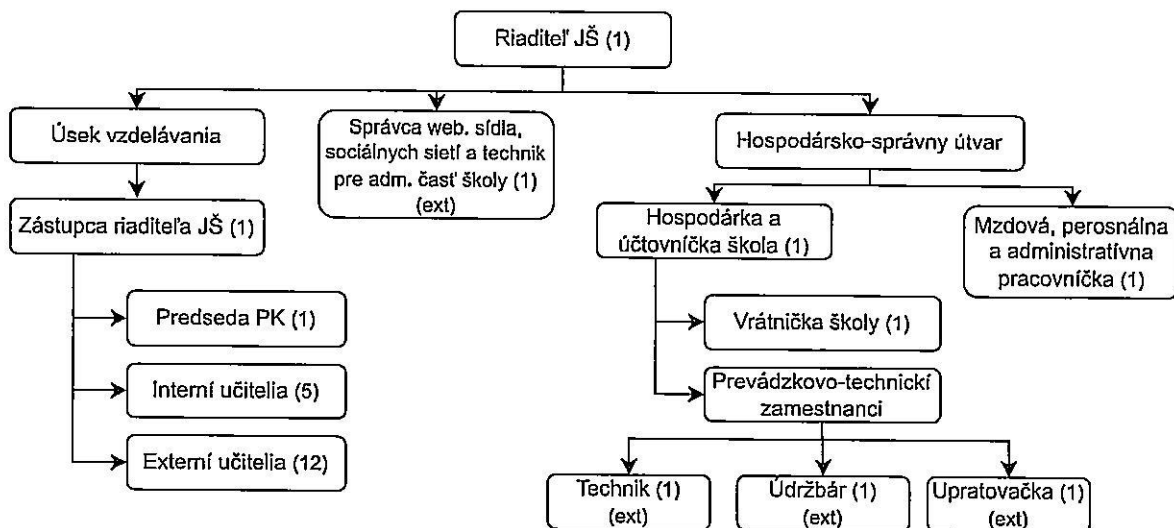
Riaditeľ JŠ (1)

Úsek vzdelávania

Správca web. sídla, sociálnych sietí a technik pre adm. časť školy (1) (ext)

Hospodársko-správny útvar

Zástupca riaditeľa JŠ (1)

Hospodárka a účtovníčka škola (1)

Mzdová, perosnálna a administratívna pracovníčka (1)

Predseda PK (1)

Interní učitelia (5)

Externí učitelia (12)

Vrátnička školy (1)

Prevádzkovo-technickí zamestnanci

Technik (1) (ext)

Údržbár (1) (ext)

Upratovačka (1) (ext)